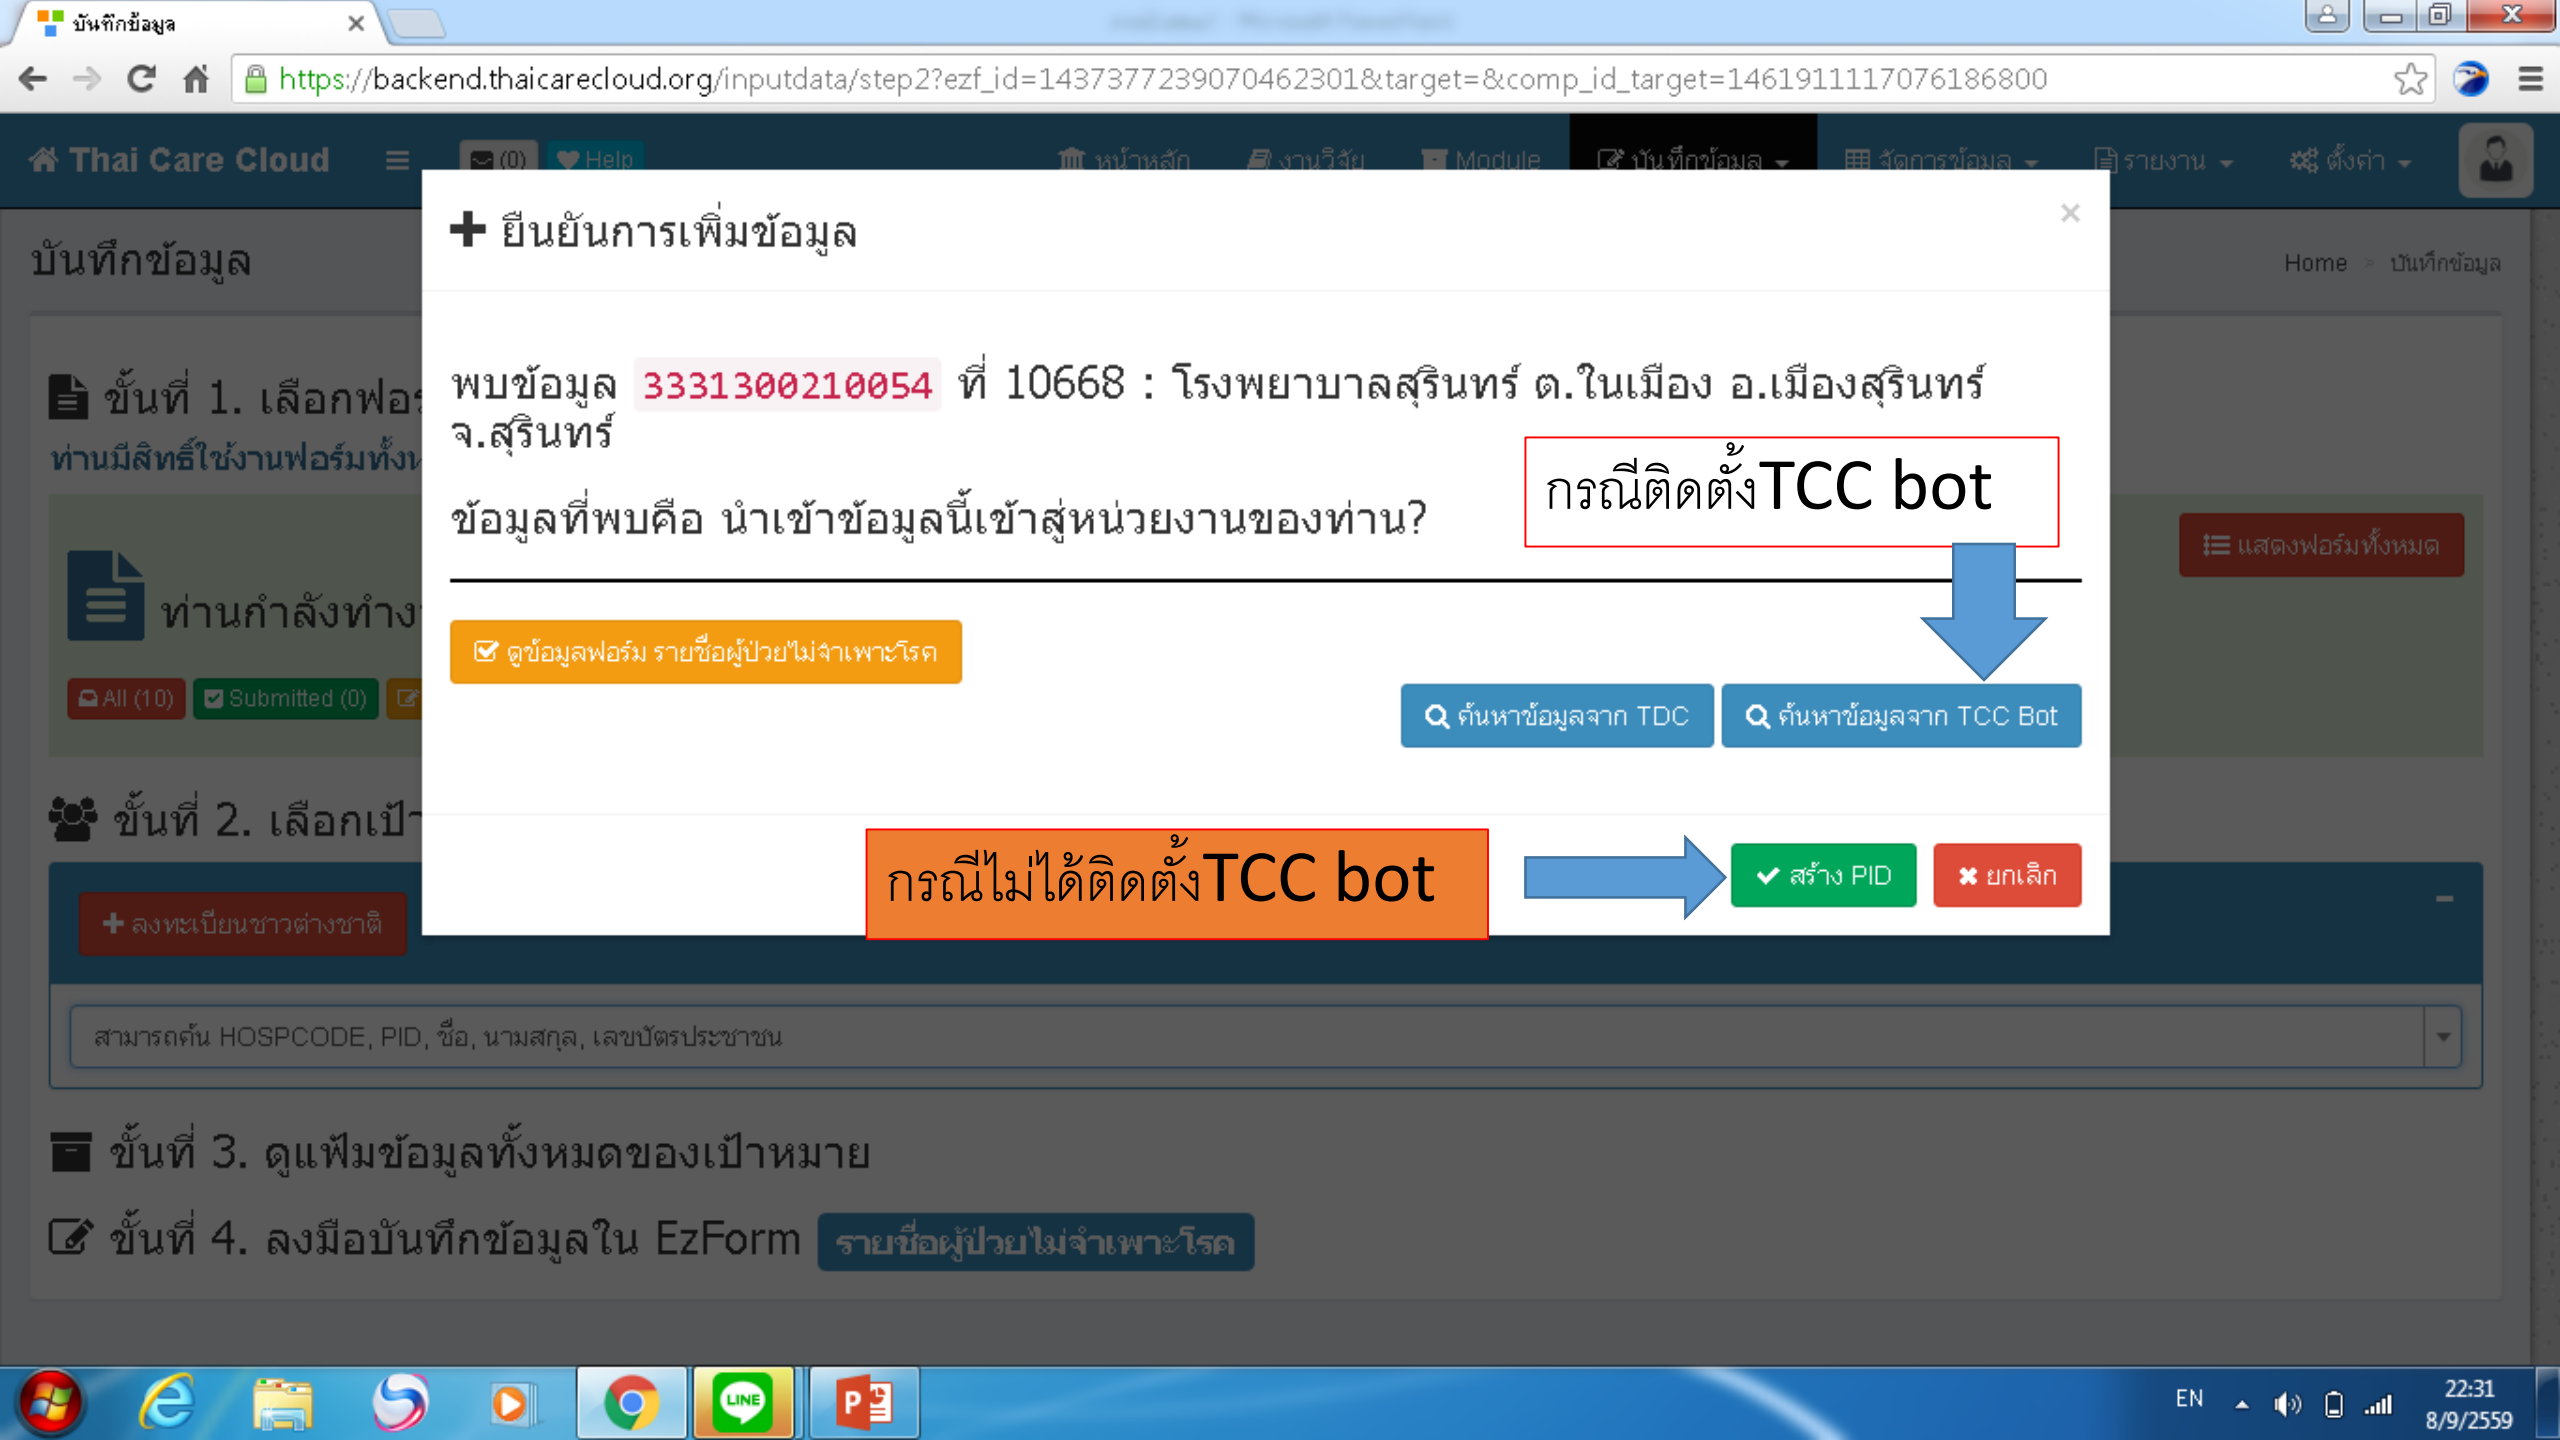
บันทึกข้อมูล ×

https://backend.thaicarecloud.org/inputdata/step2?ezf_id=1437377239070462301&target=&comp_id_target=1461911117076186800

Thai Care Cloud ≡ (0) Help หน้าหลัก งานวิจัย Module บันทึกข้อมูล จัดการข้อมูล รายงาน ตั้งค่า

บันทึกข้อมูล

Home > บันทึกข้อมูล

ขั้นที่ 1. เลือกฟอ

ท่านมีสิทธิ์ใช้งานฟอร์มทั้งห

ท่านกำลังทำง

All (10) Submitted (0)

แสดงฟอร์มทั้งหมด

ขั้นที่ 2. เลือกเป้า

ลงทะเบียนชาวต่างชาติ

สามารถค้น HOSPCODE, PID, ชื่อ, นามสกุล, เลขบัตรประชาชน

ขั้นที่ 3. ดูแฟ้มข้อมูลทั้งหมดของเป้าหมาย

ขั้นที่ 4. ลงมือบันทึกข้อมูลใน EzForm รายชื่อผู้ป่วยไม่จำเพาะโรค

+ ยืนยันการเพิ่มข้อมูล ×

พบข้อมูล 3331300210054 ที่ 10668 : โรงพยาบาลสุรินทร์ ต.ในเมือง อ.เมืองสุรินทร์ จ.สุรินทร์

ข้อมูลที่พบคือ นำเข้าข้อมูลนี้เข้าสู่หน่วยงานของท่าน?

กรณีติดตั้งTCC bot

ดูข้อมูลฟอร์ม รายชื่อผู้ป่วยไม่จำเพาะโรค

ค้นหาข้อมูลจาก TDC ค้นหาข้อมูลจาก TCC Bot

กรณีไม่ได้ติดตั้งTCC bot

สร้าง PID ยกเลิก

EN 22:31 8/9/2559